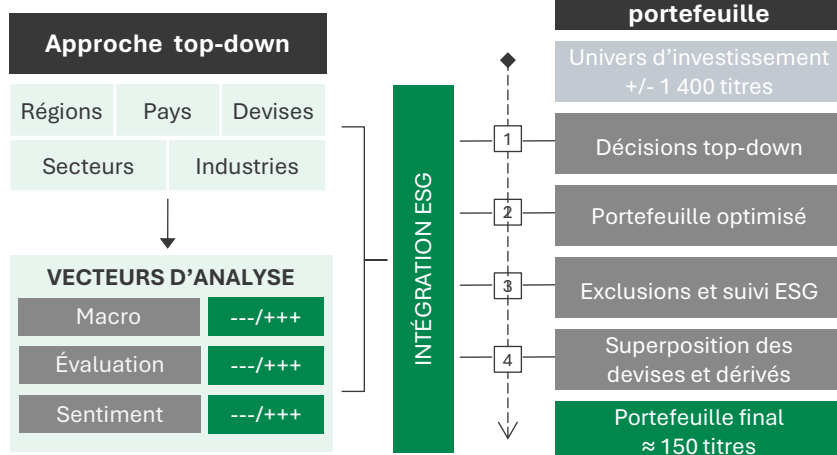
portefeuille

Approche top-down

Régions | Pays | Devises

Secteurs | Industries

VECTEURS D'ANALYSE

Macro ---/+++

Évaluation ---/+++

Sentiment ---/+++

INTÉGRATION ESG

Univers d'investissement +/- 1 400 titres

1 Décisions top-down

2 Portefeuille optimisé

3 Exclusions et suivi ESG

4 Superposition des devises et dérivés

Portefeuille final ≈ 150 titres